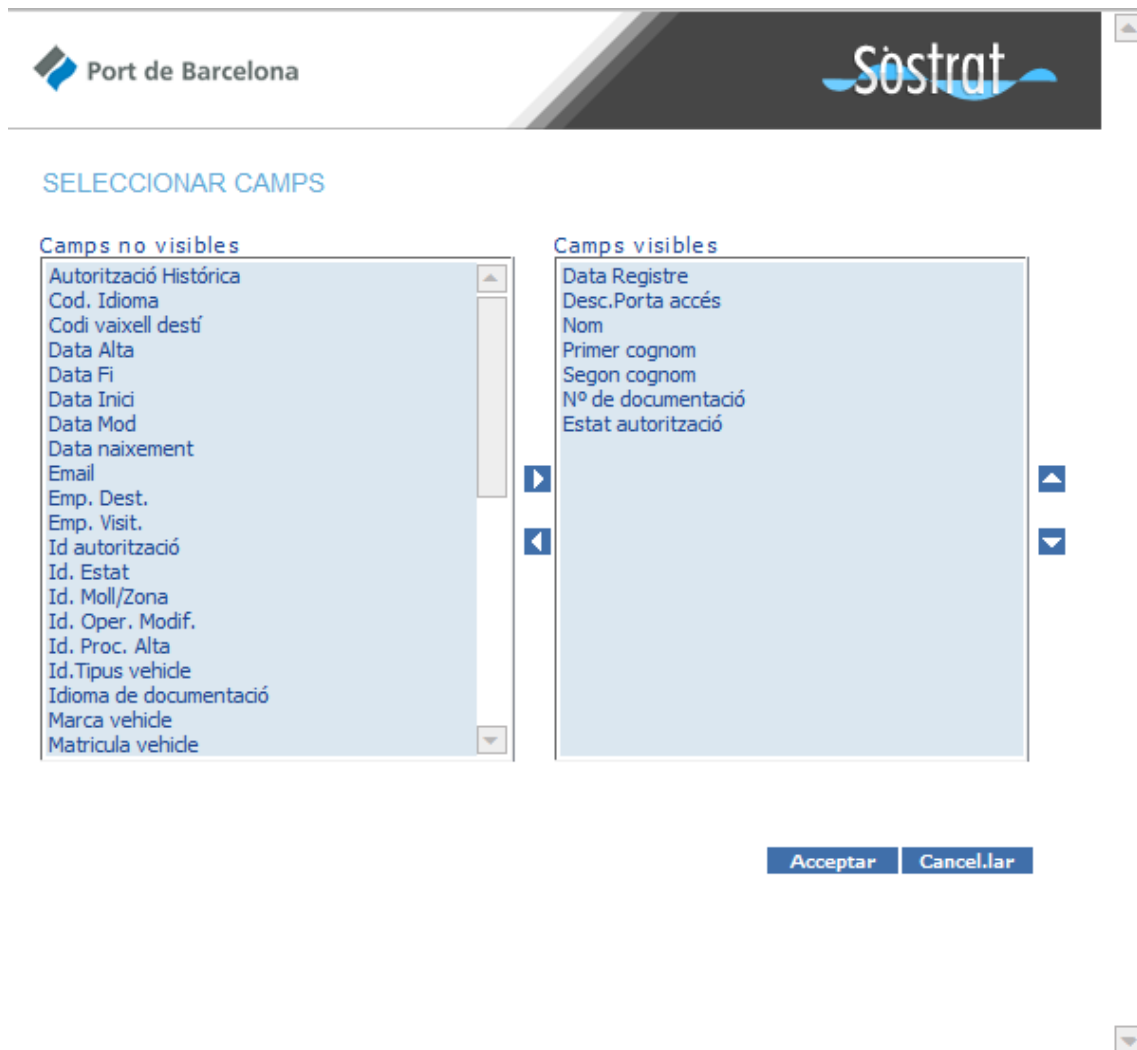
Port de Barcelona

Sòstrat

SELECCIONAR CAMPS

Camps no visibles

Autorització Histórica
Cod. Idioma
Codi vaixell destí
Data Alta
Data Fi
Data Inici
Data Mod
Data naixement
Email
Emp. Dest.
Emp. Visit.
Id autorització
Id. Estat
Id. Moll/Zona
Id. Oper. Modif.
Id. Proc. Alta
Id.Tipus vehicle
Idioma de documentació
Marca vehicle
Matricula vehicle

Camps visibles

Data Registre
Desc.Porta accés
Nom
Primer cognom
Segon cognom
Nº de documentació
Estat autorització

Acceptar
Cancel.lar